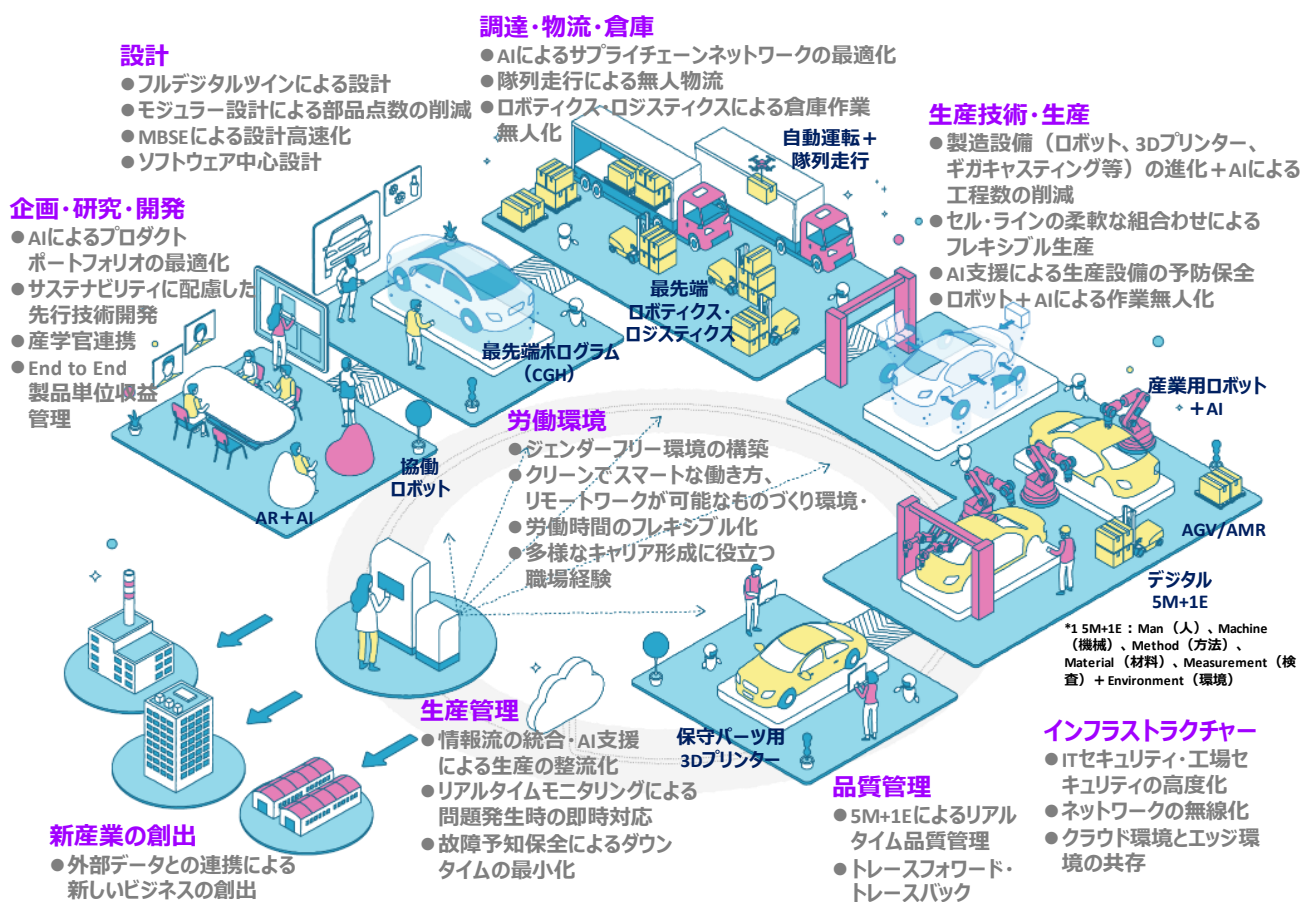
設計
●フルデジタルツインによる設計
●モジュラー設計による部品点数の削減
●MBSEによる設計高速化
●ソフトウェア中心設計

調達・物流・倉庫
●AIによるサプライチェーンネットワークの最適化
●隊列走行による無人物流
●ロボティクス・ロジスティクスによる倉庫作業無人化

自動運転＋隊列走行

生産技術・生産
●製造設備（ロボット、3Dプリンター、ギガキャスティング等）の進化＋AIによる工程数の削減
●セル・ラインの柔軟な組合わせによるフレキシブル生産
●AI支援による生産設備の予防保全
●ロボット＋AIによる作業無人化

企画・研究・開発
●AIによるプロダクトポートフォリオの最適化
●サステナビリティに配慮した先行技術開発
●産学官連携
●End to End 製品単位収益管理

最先端ロボティクス・ロジスティクス

最先端ホログラム（CGH）

産業用ロボット＋AI

労働環境
●ジェンダーフリー環境の構築
●クリーンでスマートな働き方、リモートワークが可能なものづくり環境・
●労働時間のフレキシブル化
●多様なキャリア形成に役立つ職場経験

協働ロボット

AR＋AI

AGV/AMR

デジタル 5M+1E

*1 5M+1E：Man（人）、Machine（機械）、Method（方法）、Material（材料）、Measurement（検査）＋Environment（環境）

生産管理
●情報流の統合・AI支援による生産の整流化
●リアルタイムモニタリングによる問題発生時の即時対応
●故障予知保全によるダウンタイムの最小化

保守パーツ用3Dプリンター

インフラストラクチャー
●ITセキュリティ・工場セキュリティの高度化
●ネットワークの無線化
●クラウド環境とエッジ環境の共存

品質管理
●5M+1Eによるリアルタイム品質管理
●トレースフォワード・トレースバック

新産業の創出
●外部データとの連携による新しいビジネスの創出